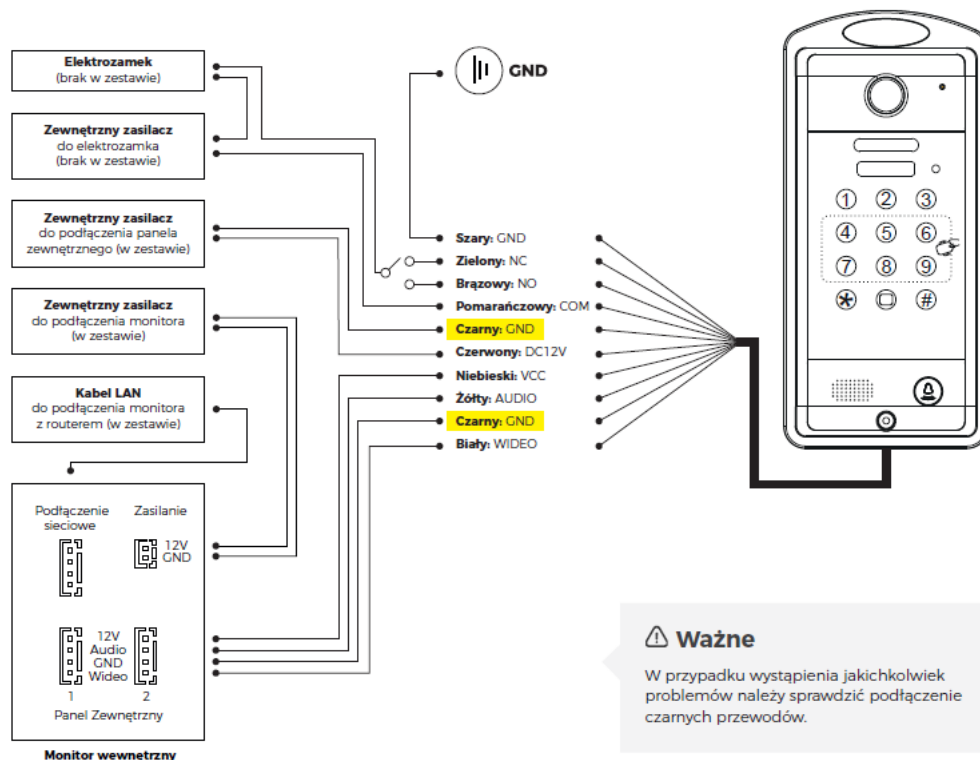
Elektrozamek
(brak w zestawie)

Zewnętrzny zasilacz
do elektrozamka
(brak w zestawie)

Zewnętrzny zasilacz
do podłączenia panela
zewnętrznego (w zestawie)

Zewnętrzny zasilacz
do podłączenia monitora
(w zestawie)

Kabel LAN
do podłączenia monitora
z routerem (w zestawie)

GND

Szary: GND
Zielony: NC
Brązowy: NO
Pomarańczowy: COM
Czarny: GND
Czerwony: DC12V
Niebieski: VCC
Żółty: AUDIO
Czarny: GND
Biały: WIDEO

1 2 3
4 5 6
7 8 9
* #

Podłączenie
sieciowe

Zasilanie
12V
GND

12V
Audio
GND
Wideo
1 2
Panel Zewnętrzny

Monitor wewnetrzny

⚠ Ważne
W przypadku wystąpienia jakichkolwiek problemów należy sprawdzić podłączenie czarnych przewodów.